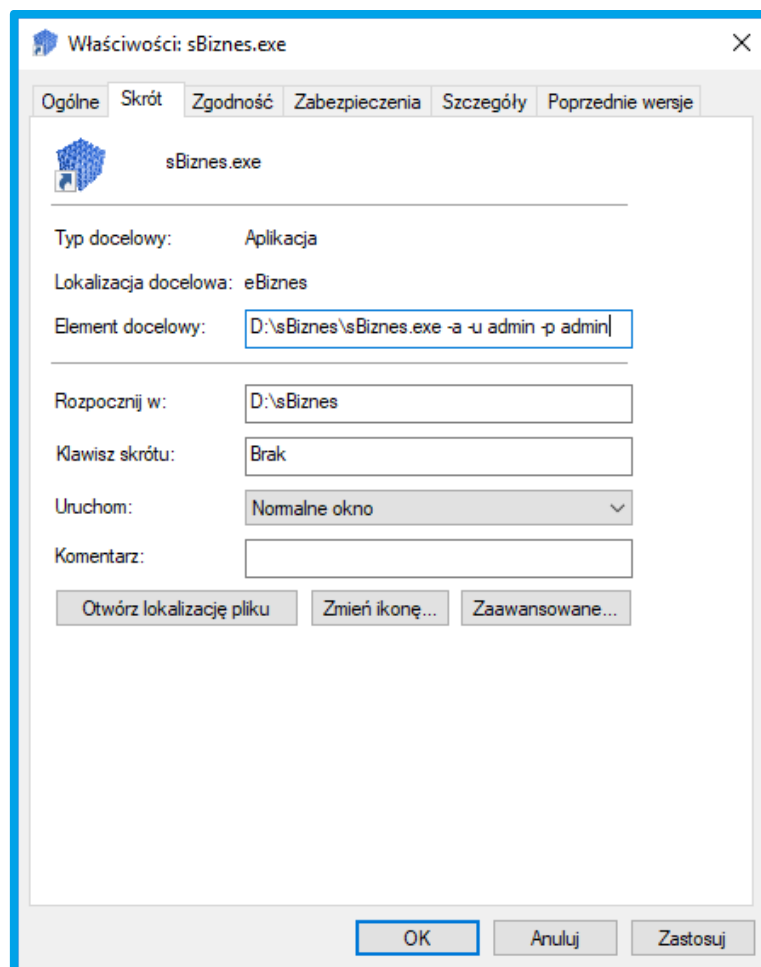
Właściwości: sBiznes.exe

Ogólne | Skrót | Zgodność | Zabezpieczenia | Szczegóły | Poprzednie wersje

sBiznes.exe

Typ docelowy: Aplikacja

Lokalizacja docelowa: eBiznes

Element docelowy: D:\sBiznes\sBiznes.exe -a -u admin -p admin

Rozpocznij w: D:\sBiznes

Klawisz skrótu: Brak

Uruchom: Normalne okno

Komentarz:

Otwórz lokalizację pliku | Zmień ikonę... | Zaawansowane...

OK | Anuluj | Zastosuj